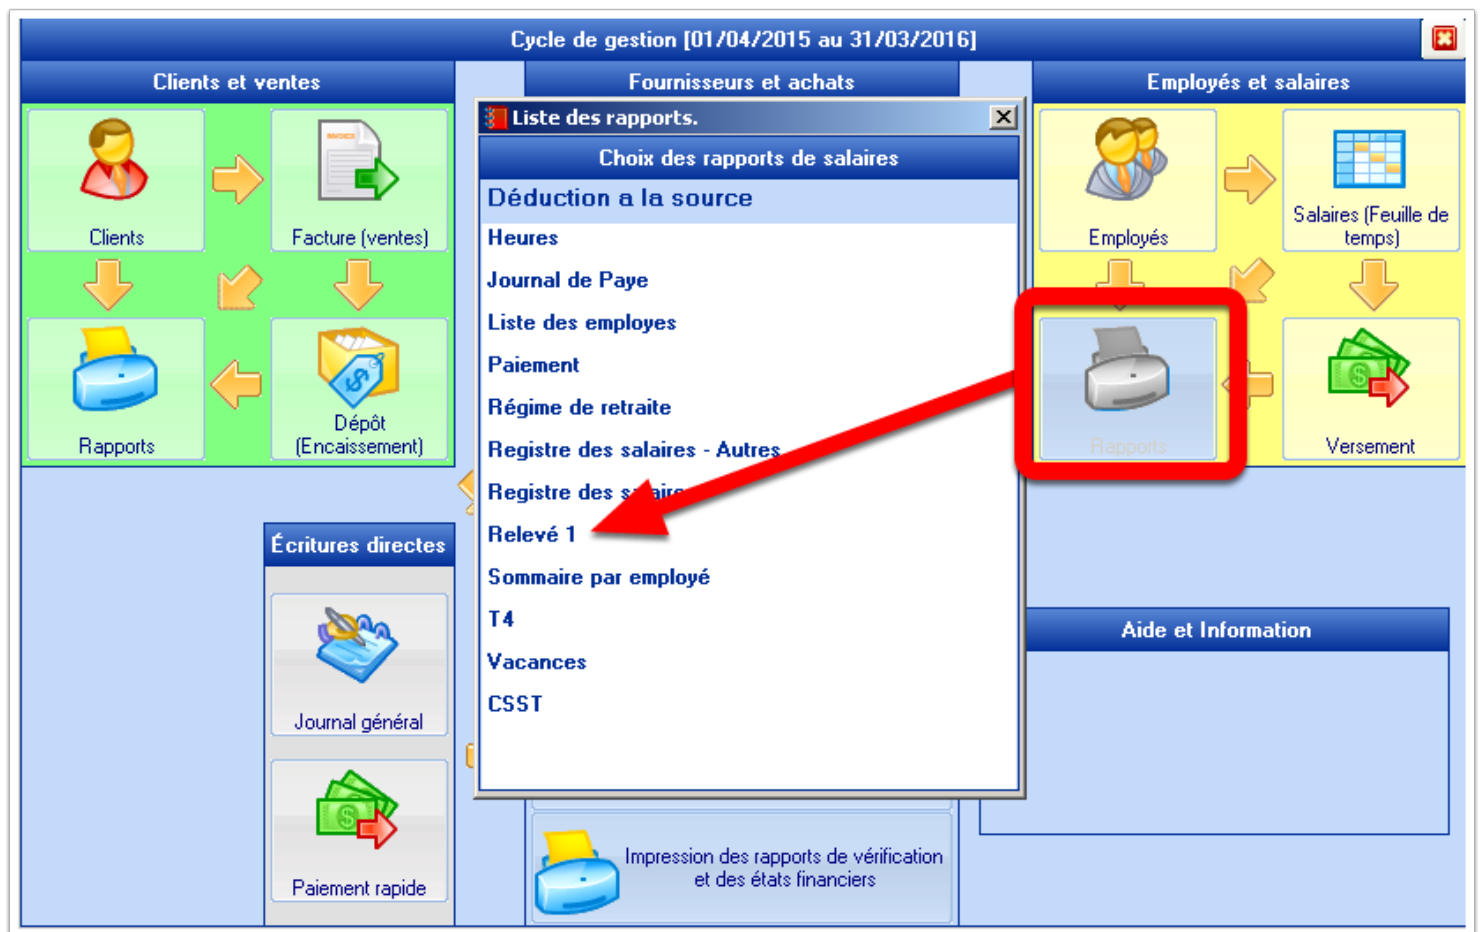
Cycle de gestion [01/04/2015 au 31/03/2016]

Clients et ventes

Clients

Facture (ventes)

Rapports

Dépôt (Encaissement)

Fournisseurs et achats

Liste des rapports.

Choix des rapports de salaires

Déduction a la source

Heures

Journal de Paye

Liste des employes

Paiement

Régime de retraite

Registre des salaires - Autres

Registre des s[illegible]

Relevé 1

Sommaire par employé

T4

Vacances

CSST

Employés et salaires

Employés

Salaires (Feuille de temps)

Rapports

Versement

Écritures directes

Journal général

Paiement rapide

Impression des rapports de vérification et des états financiers

Aide et Information